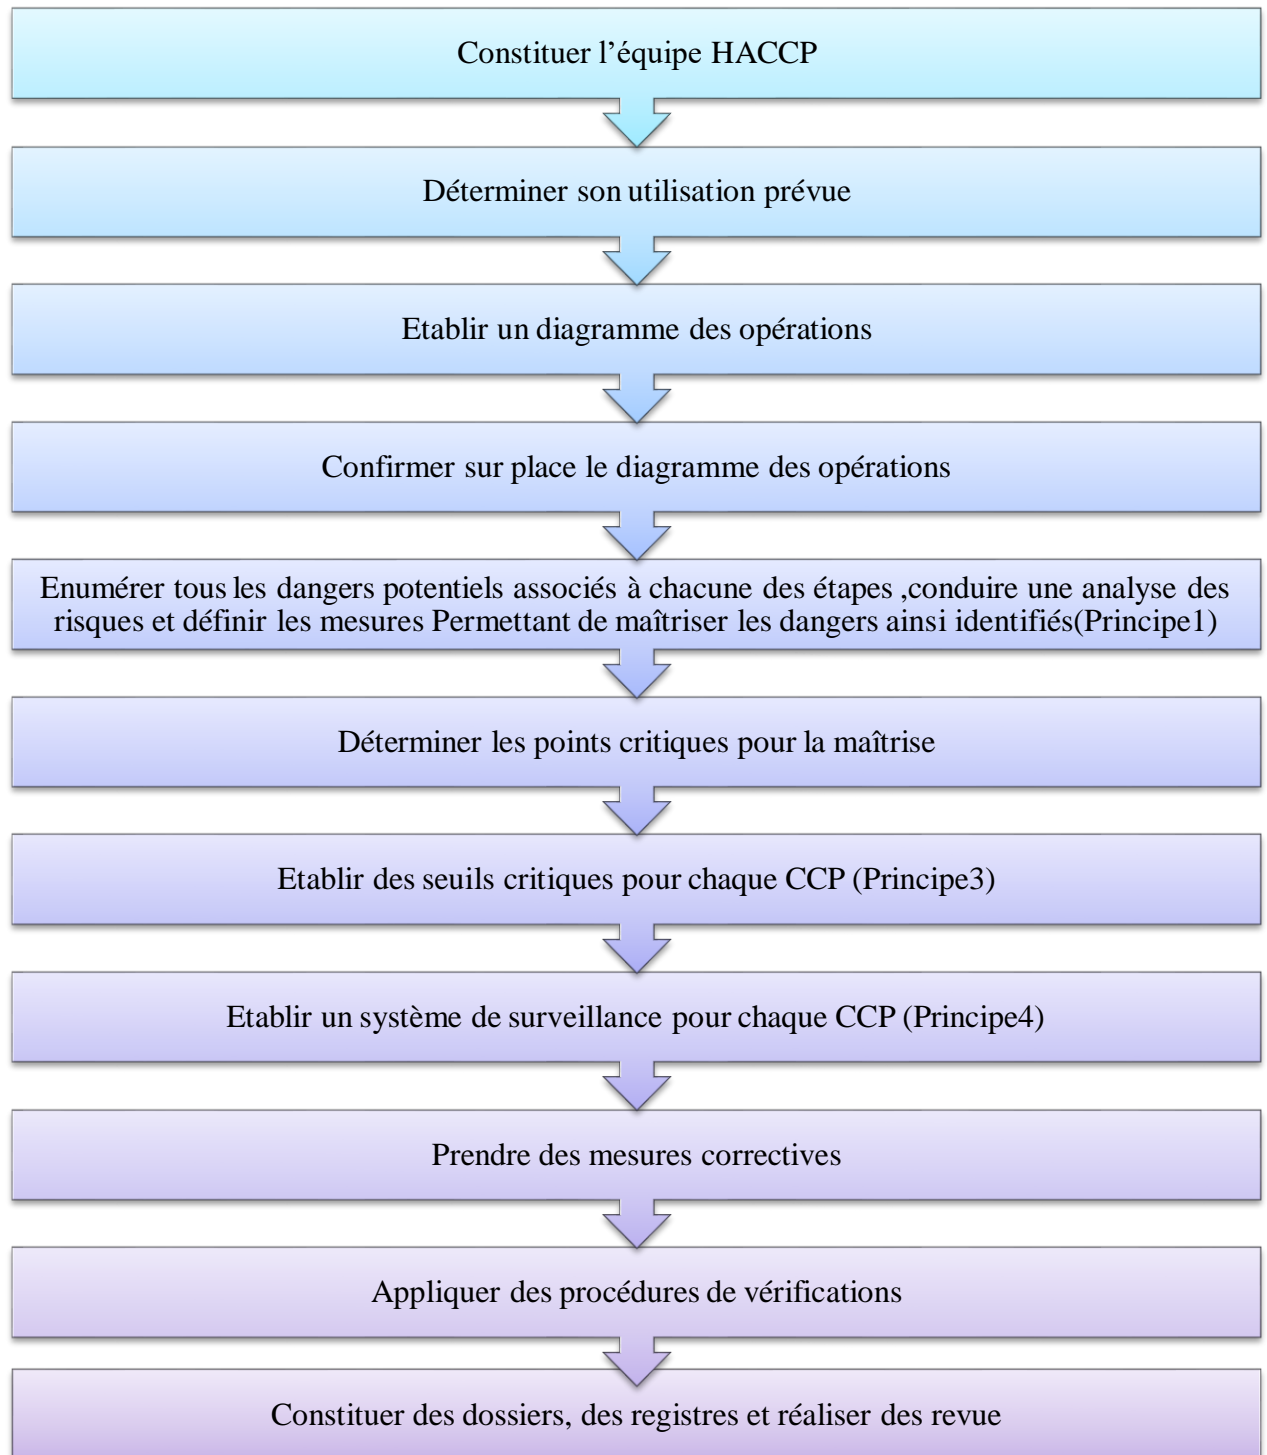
Constituer l’équipe HACCP

Déterminer son utilisation prévue

Etablir un diagramme des opérations

Confirmer sur place le diagramme des opérations

Enumérer tous les dangers potentiels associés à chacune des étapes ,conduire une analyse des risques et définir les mesures Permettant de maîtriser les dangers ainsi identifiés(Principe1)

Déterminer les points critiques pour la maîtrise

Etablir des seuils critiques pour chaque CCP (Principe3)

Etablir un système de surveillance pour chaque CCP (Principe4)

Prendre des mesures correctives

Appliquer des procédures de vérifications

Constituer des dossiers, des registres et réaliser des revue